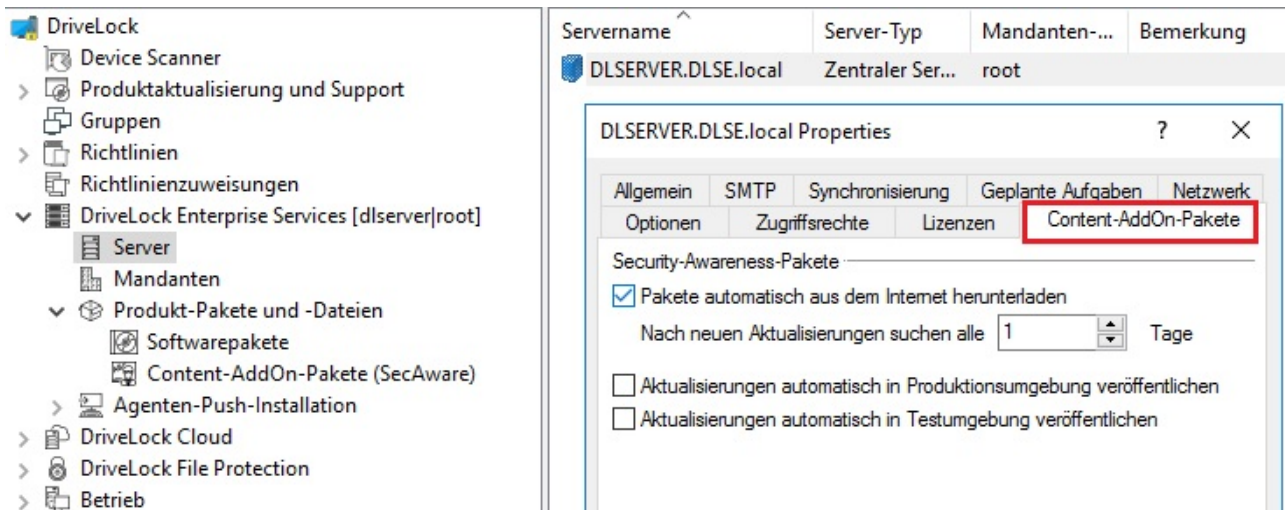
DriveLock
Device Scanner
Produktaktualisierung und Support
Gruppen
Richtlinien
Richtlinienzuweisungen
DriveLock Enterprise Services [dlserver|root]
Server
Mandanten
Produkt-Pakete und -Dateien
Softwarepakete
Content-AddOn-Pakete (SecAware)
Agenten-Push-Installation
DriveLock Cloud
DriveLock File Protection
Betrieb

| Servername | Server-Typ | Mandanten-... | Bemerkung |
|---|---|---|---|
| DLSERVER.DLSE.local | Zentraler Ser... | root | |

DLSERVER.DLSE.local Properties
?
×
Allgemein
SMTP
Synchronisierung
Geplante Aufgaben
Netzwerk
Optionen
Zugriffsrechte
Lizenzen
Content-AddOn-Pakete

Security-Awareness-Pakete
Pakete automatisch aus dem Internet herunterladen
Nach neuen Aktualisierungen suchen alle 1 Tage
Aktualisierungen automatisch in Produktionsumgebung veröffentlichen
Aktualisierungen automatisch in Testumgebung veröffentlichen